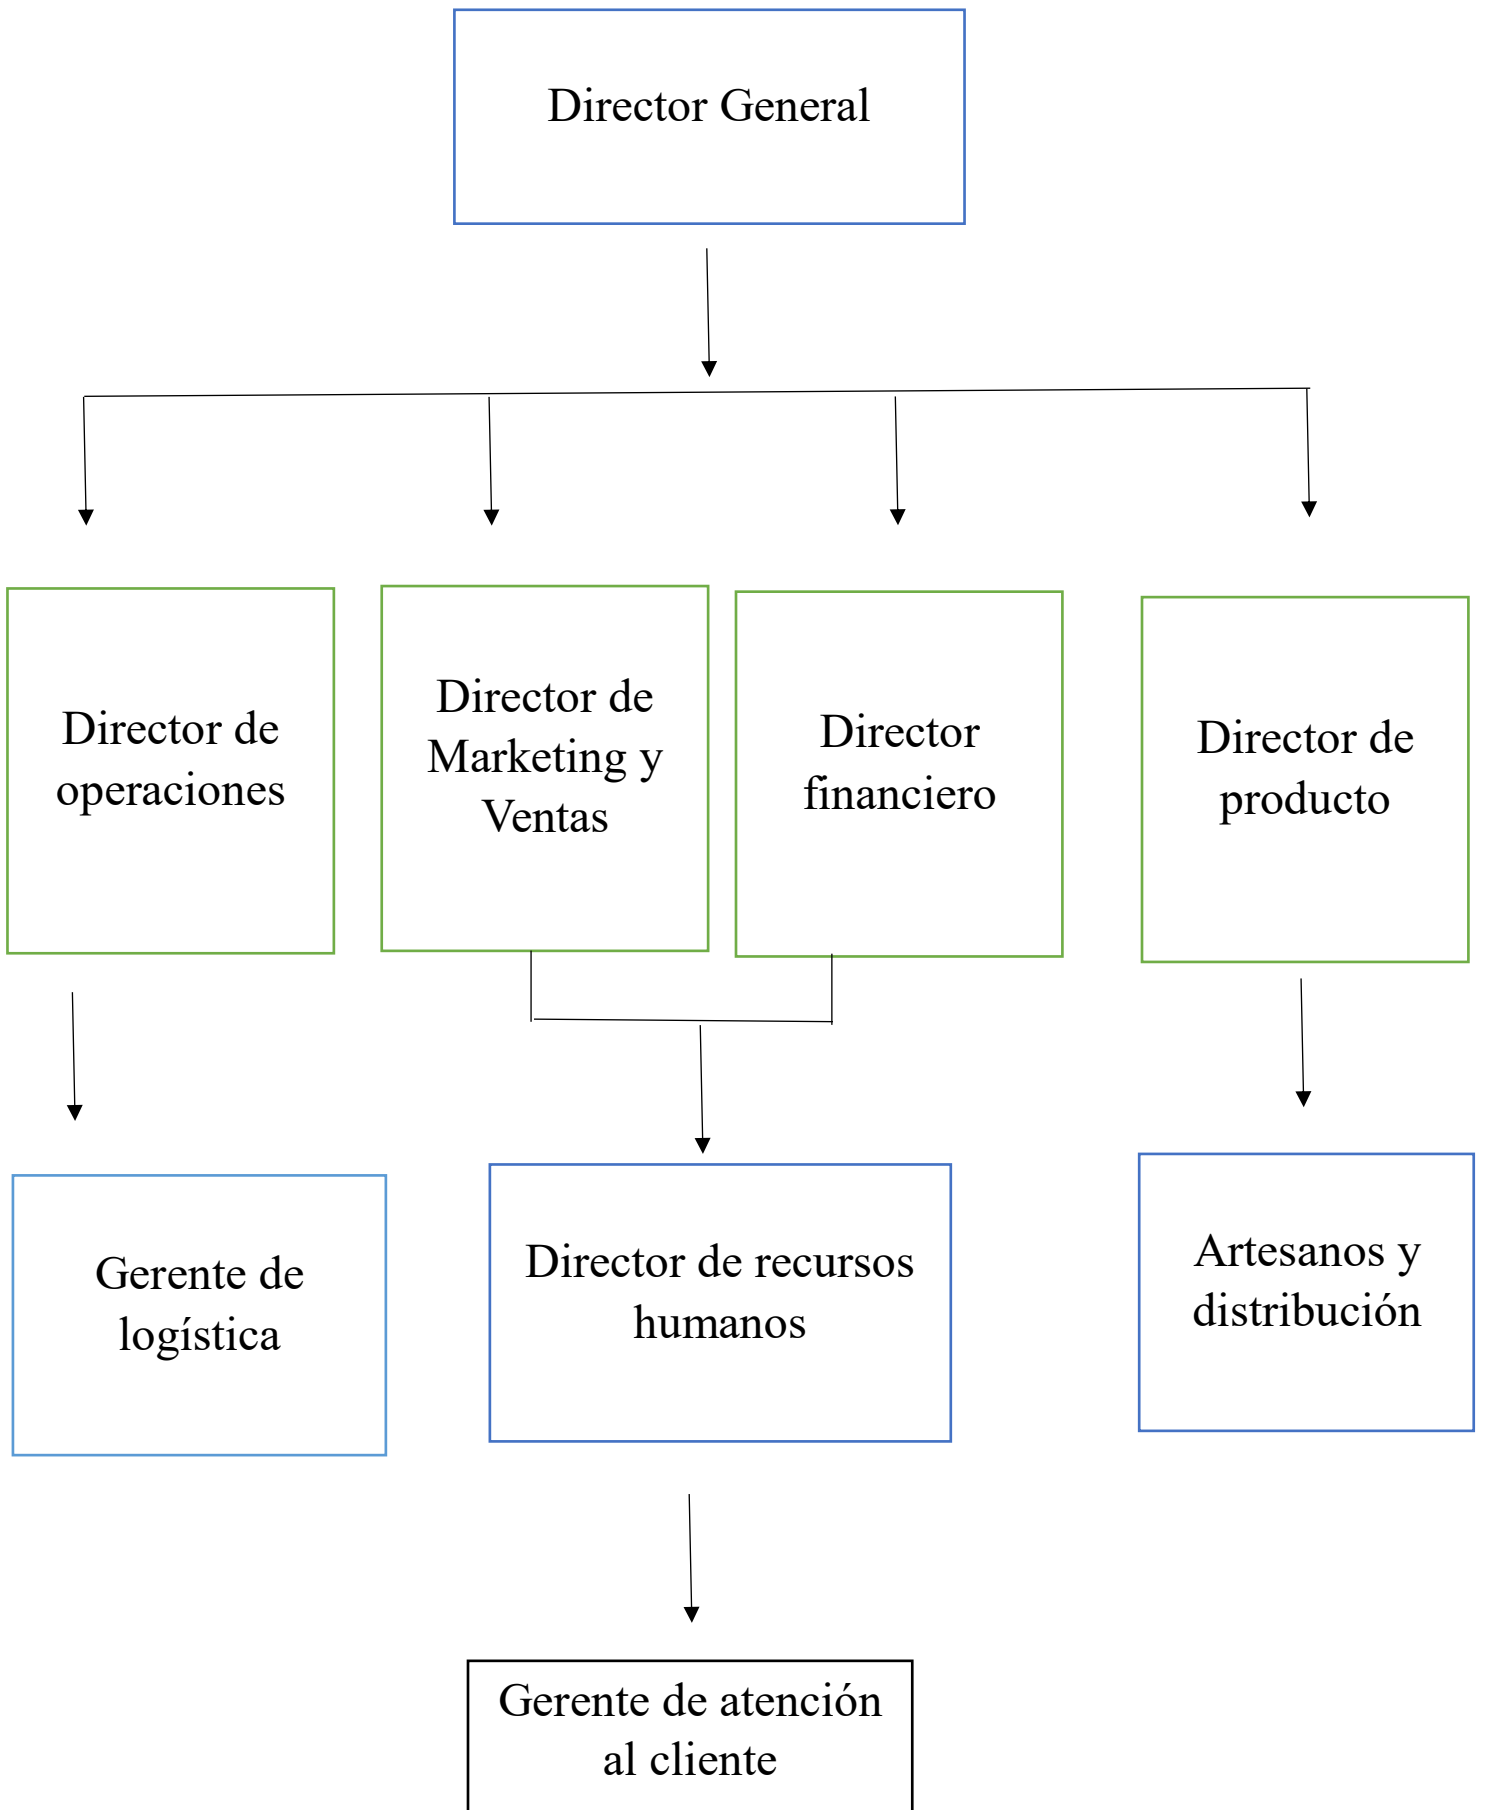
Director General

Director de operaciones

Director de Marketing y Ventas

Director financiero

Director de producto

Gerente de logística

Director de recursos humanos

Artesanos y distribución

Gerente de atención al cliente